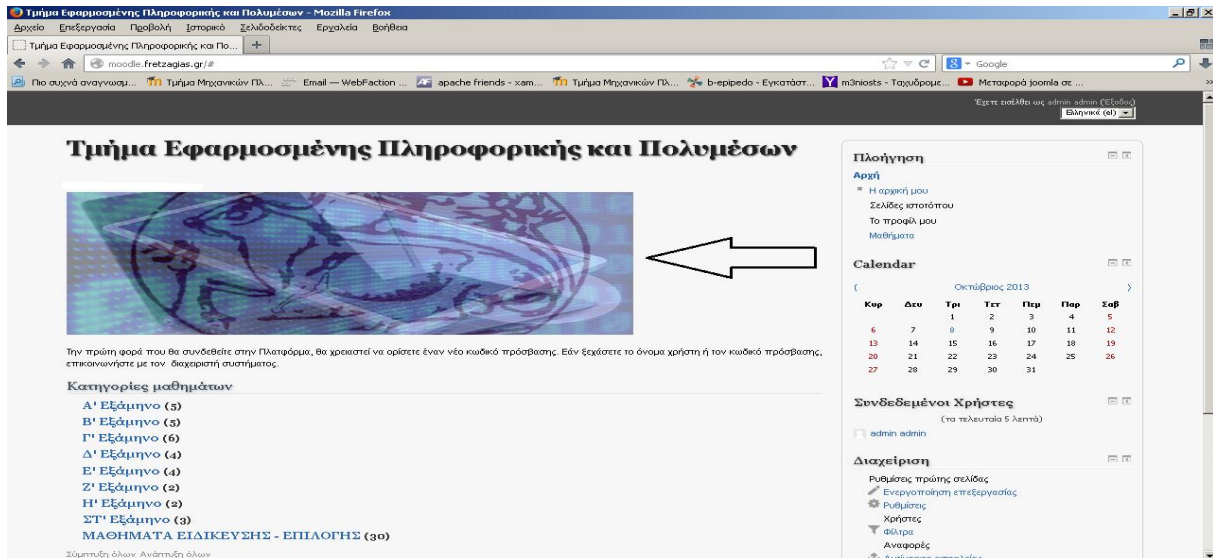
Τμήμα Εφαρμοσμένης Πληροφορικής και Πολυμέσων - Mozilla Firefox

Αρχείο Επεξεργασία Προβολή Ιστορικό Σελιδοδείκτες Εργαλεία Βοήθεια

Τμήμα Εφαρμοσμένης Πληροφορικής και Πο... +

moodle.fretzagias.gr/#

Google

Πιο συχνά αναγνωσμ... Τμήμα Μηχανικών Πλ... Email — WebFaction ... apache friends - xam... Τμήμα Μηχανικών Πλ... b-epipedo - Εγκατάστ... m3niosts - Ταχυδρομε... Μεταφορά joomla σε ...

Έχετε εισέλθει ως admin admin (Έξοδος)

Ελληνικά (el)

Τμήμα Εφαρμοσμένης Πληροφορικής και Πολυμέσων

Την πρώτη φορά που θα συνδεθείτε στην Πλατφόρμα, θα χρειαστεί να ορίσετε έναν νέο κωδικό πρόσβασης. Εάν ξεχάσετε το όνομα χρήστη ή τον κωδικό πρόσβασης, επικοινωνήστε με τον διαχειριστή συστήματος.

Κατηγορίες μαθημάτων

Α' Εξάμηνο (5)
Β' Εξάμηνο (5)
Γ' Εξάμηνο (6)
Δ' Εξάμηνο (4)
Ε' Εξάμηνο (4)
Ζ' Εξάμηνο (2)
Η' Εξάμηνο (2)
ΣΤ' Εξάμηνο (3)
ΜΑΘΗΜΑΤΑ ΕΙΔΙΚΕΥΣΗΣ - ΕΠΙΛΟΓΗΣ (30)

Σύμπτυξη όλων Ανάπτυξη όλων

Πλοήγηση
Αρχή
Η αρχική μου
Σελίδες ιστοτόπου
Το προφίλ μου
Μαθήματα

Calendar

Οκτώβριος 2013

| Κυρ | Δευ | Τρι | Τετ | Πεμ | Παρ | Σαβ |
|---|---|---|---|---|---|---|
| | | 1 | 2 | 3 | 4 | 5 |
| 6 | 7 | 8 | 9 | 10 | 11 | 12 |
| 13 | 14 | 15 | 16 | 17 | 18 | 19 |
| 20 | 21 | 22 | 23 | 24 | 25 | 26 |
| 27 | 28 | 29 | 30 | 31 | | |

Συνδεδεμένοι Χρήστες
(τα τελευταία 5 λεπτά)
admin admin

Διαχείριση
Ρυθμίσεις πρώτης σελίδας
Ενεργοποίηση επεξεργασίας
Ρυθμίσεις
Χρήστες
Φίλτρα
Αναφορές
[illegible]